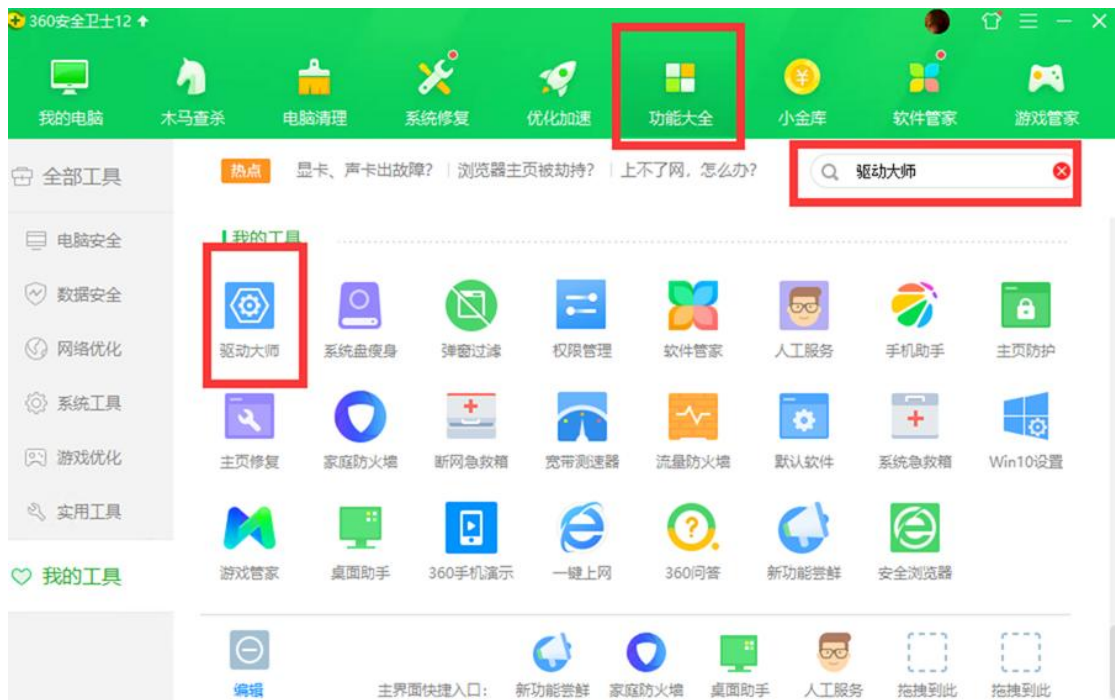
360安全卫士12

我的电脑 木马查杀 电脑清理 系统修复 优化加速 功能大全 小金库 软件管家 游戏管家

全部工具

热点 显卡、声卡出故障? | 浏览器主页被劫持? | 上不了网，怎么办?

驱动大师

电脑安全
数据安全
网络优化
系统工具
游戏优化
实用工具
我的工具

我的工具

驱动大师 系统盘瘦身 弹窗过滤 权限管理 软件管家 人工服务 手机助手 主页防护
主页修复 家庭防火墙 断网急救箱 宽带测速器 流量防火墙 默认软件 系统急救箱 Win10设置
游戏管家 桌面助手 360手机演示 一键上网 360问答 新功能尝鲜 安全浏览器

编辑 主界面快捷入口: 新功能尝鲜 家庭防火墙 桌面助手 人工服务 拖拽到此 拖拽到此